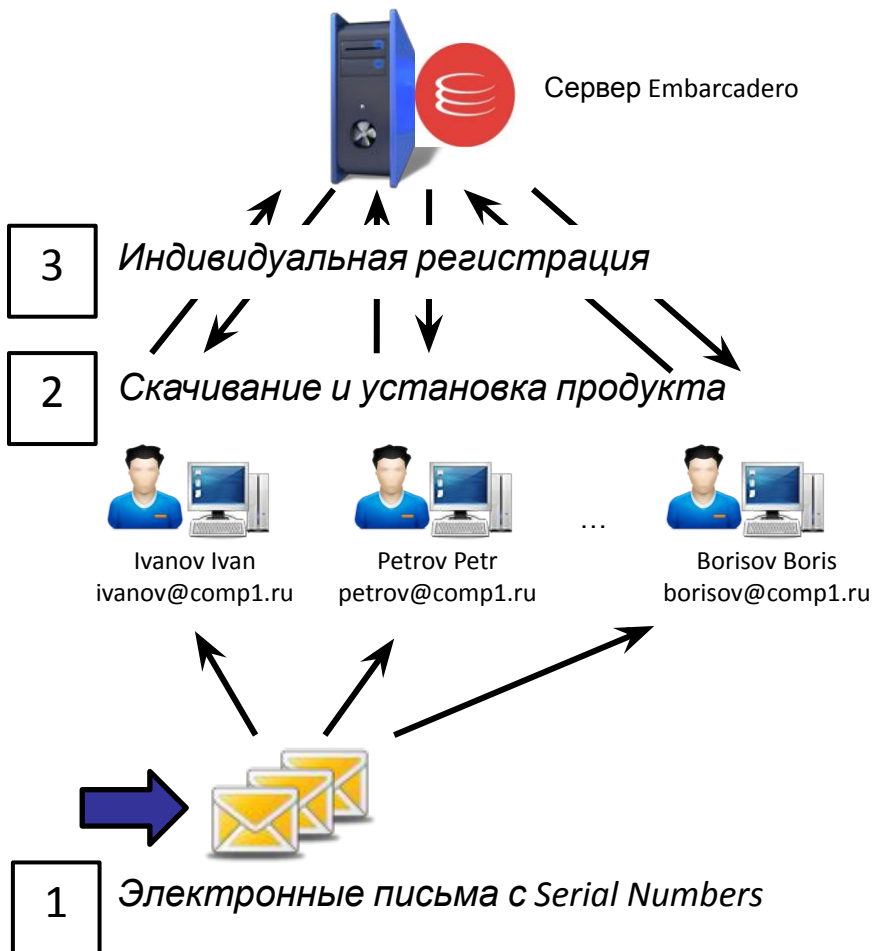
Сервер Embarcadero

3 Индивидуальная регистрация

2 Скачивание и установка продукта

Ivanov Ivan
ivanov@comp1.ru

Petrov Petr
petrov@comp1.ru

…

Borisov Boris
borisov@comp1.ru

1 Электронные письма с Serial Numbers